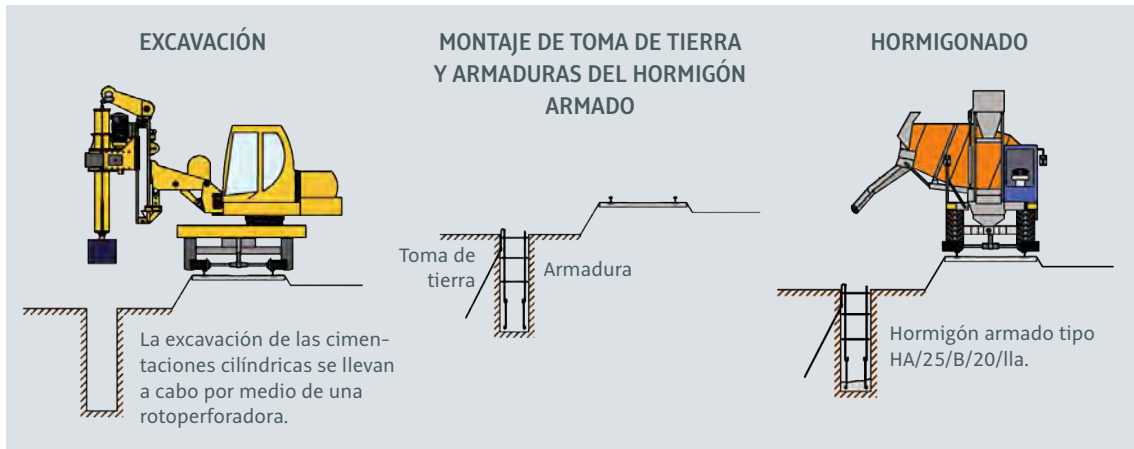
EXCAVACIÓN

La excavación de las cimentaciones cilíndricas se llevan a cabo por medio de una rotoperforadora.

MONTAJE DE TOMA DE TIERRA Y ARMADURAS DEL HORMIGÓN ARMADO

Toma de tierra

Armadura

HORMIGONADO

Hormigón armado tipo HA/25/B/20/IIa.